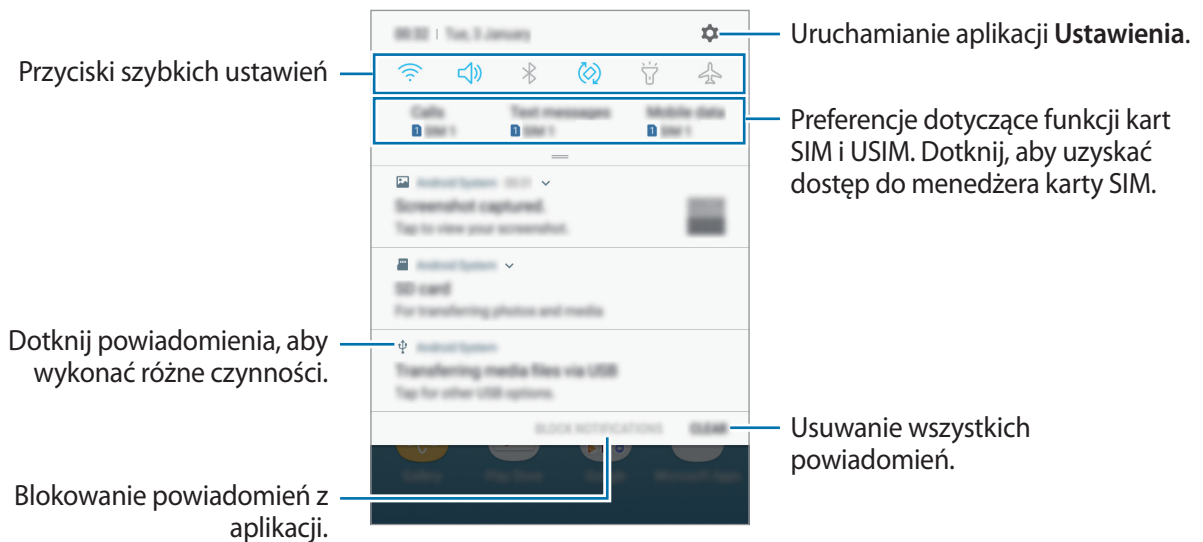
08:32 | Tue, 3 January

Uruchamianie aplikacji **Ustawienia**.

Przyciski szybkich ustawień

Calls
SIM 1

Text messages
SIM 1

Mobile data
SIM 1

Preferencje dotyczące funkcji kart SIM i USIM. Dotknij, aby uzyskać dostęp do menedżera karty SIM.

Android System 03:31

Screenshot captured.
Tap to view your screenshot.

Android System

SD card
For transferring photos and media

Dotknij powiadomienia, aby wykonać różne czynności.

Android System

Transferring media files via USB
Tap for other USB options.

BLOCK NOTIFICATIONS CLEAR

Usuwanie wszystkich powiadomień.

Gallery Play Store Google Microsoft Apps

Blokowanie powiadomień z aplikacji.